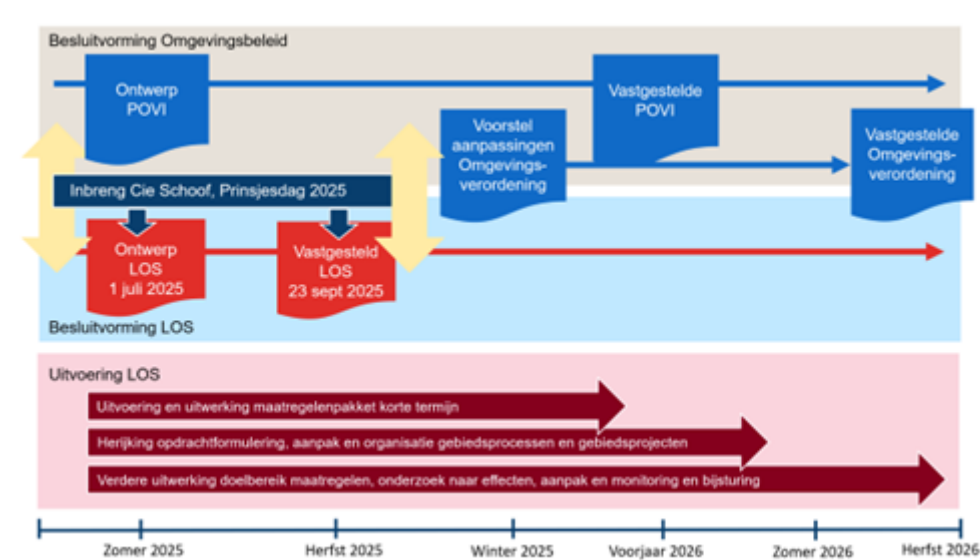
Besluitvorming Omgevingsbeleid

Ontwerp POVI

Vastgestelde POVI

Voorstel aanpassingen Omgevingsverordening

Vastgestelde Omgevingsverordening

Inbreng Cie Schoof, Prinsjesdag 2025

Ontwerp LOS 1 juli 2025

Vastgesteld LOS 23 sept 2025

Besluitvorming LOS

Uitvoering LOS

Uitvoering en uitwerking maatregelenpakket korte termijn

Herijking opdrachtformulering, aanpak en organisatie gebiedsprocessen en gebiedsprojecten

Verdere uitwerking doelbereik maatregelen, onderzoek naar effecten, aanpak en monitoring en bijsturing

Zomer 2025 Herfst 2025 Winter 2025 Voorjaar 2026 Zomer 2026 Herfst 2026